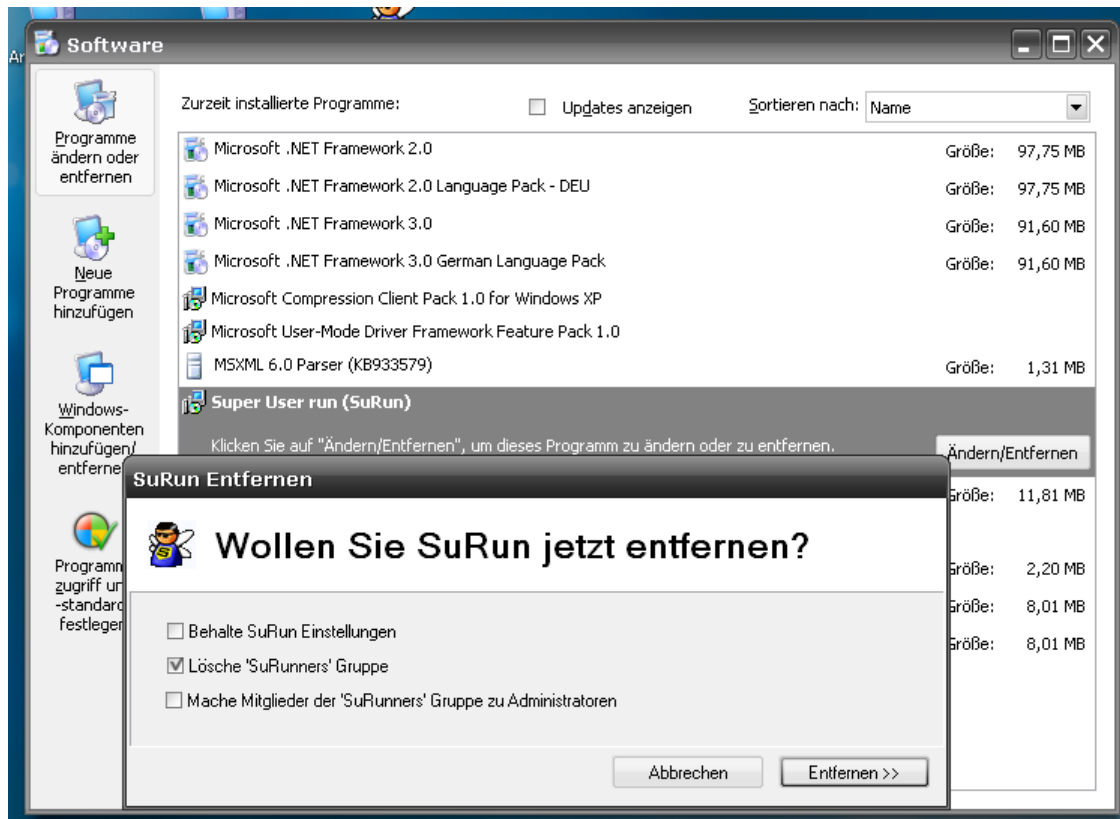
Ar

Software

Programme ändern oder entfernen

Neue Programme hinzufügen

Windows-Komponenten hinzufügen/entferne

Programm zugriff un -standard festlegen

Zurzeit installierte Programme:

Updates anzeigen

Sortieren nach: Name

Microsoft .NET Framework 2.0 Größe: 97,75 MB

Microsoft .NET Framework 2.0 Language Pack - DEU Größe: 97,75 MB

Microsoft .NET Framework 3.0 Größe: 91,60 MB

Microsoft .NET Framework 3.0 German Language Pack Größe: 91,60 MB

Microsoft Compression Client Pack 1.0 for Windows XP

Microsoft User-Mode Driver Framework Feature Pack 1.0

MSXML 6.0 Parser (KB933579) Größe: 1,31 MB

Super User run (SuRun)

Klicken Sie auf "Ändern/Entfernen", um dieses Programm zu ändern oder zu entfernen.

Ändern/Entfernen

Größe: 11,81 MB

Größe: 2,20 MB

Größe: 8,01 MB

Größe: 8,01 MB

SuRun Entfernen

Wollen Sie SuRun jetzt entfernen?

Behalte SuRun Einstellungen

Lösche 'SuRunners' Gruppe

Mache Mitglieder der 'SuRunners' Gruppe zu Administratoren

Abbrechen

Entfernen >>